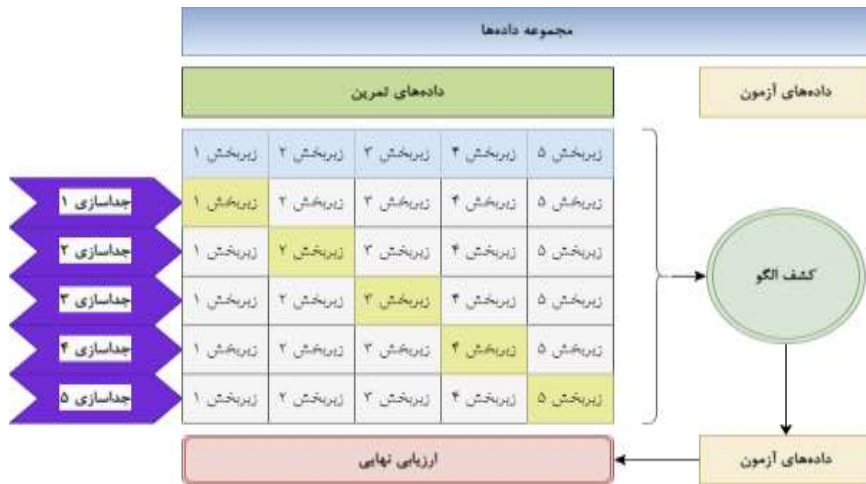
مجموعه داده‌ها

داده‌های تمرین

داده‌های آزمون

| زیربخش ۵ | زیربخش ۴ | زیربخش ۳ | زیربخش ۲ | زیربخش ۱ |
|---|---|---|---|---|
| زیربخش ۵ | زیربخش ۴ | زیربخش ۳ | زیربخش ۲ | زیربخش ۱ |
| زیربخش ۵ | زیربخش ۴ | زیربخش ۳ | زیربخش ۲ | زیربخش ۱ |
| زیربخش ۵ | زیربخش ۴ | زیربخش ۳ | زیربخش ۲ | زیربخش ۱ |
| زیربخش ۵ | زیربخش ۴ | زیربخش ۳ | زیربخش ۲ | زیربخش ۱ |
| زیربخش ۵ | زیربخش ۴ | زیربخش ۳ | زیربخش ۲ | زیربخش ۱ |

جداسازی ۱
جداسازی ۲
جداسازی ۳
جداسازی ۴
جداسازی ۵

کشف الگو

داده‌های آزمون

ارزیابی نهایی